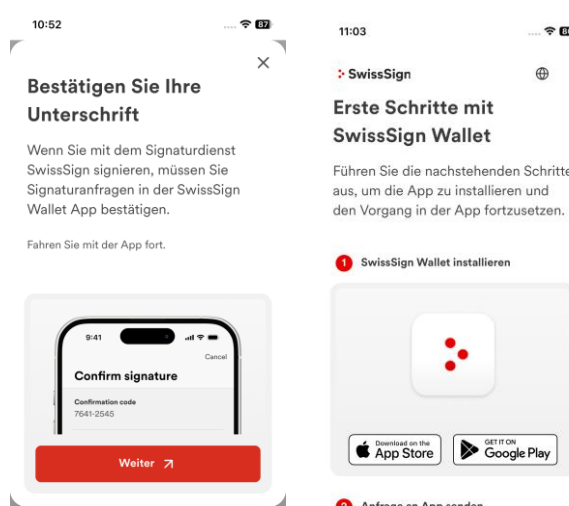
10:52

87

×

Bestätigen Sie Ihre Unterschrift

Wenn Sie mit dem Signaturdienst SwissSign signieren, müssen Sie Signaturanfragen in der SwissSign Wallet App bestätigen.

Fahren Sie mit der App fort.

9:41

Cancel

Confirm signature

Confirmation code
7641-2545

Weiter ↗

11:03

SwissSign

Erste Schritte mit SwissSign Wallet

Führen Sie die nachstehenden Schritte aus, um die App zu installieren und den Vorgang in der App fortzusetzen.

1 SwissSign Wallet installieren

Download on the App Store

GET IT ON Google Play

2 Anfrage an App senden